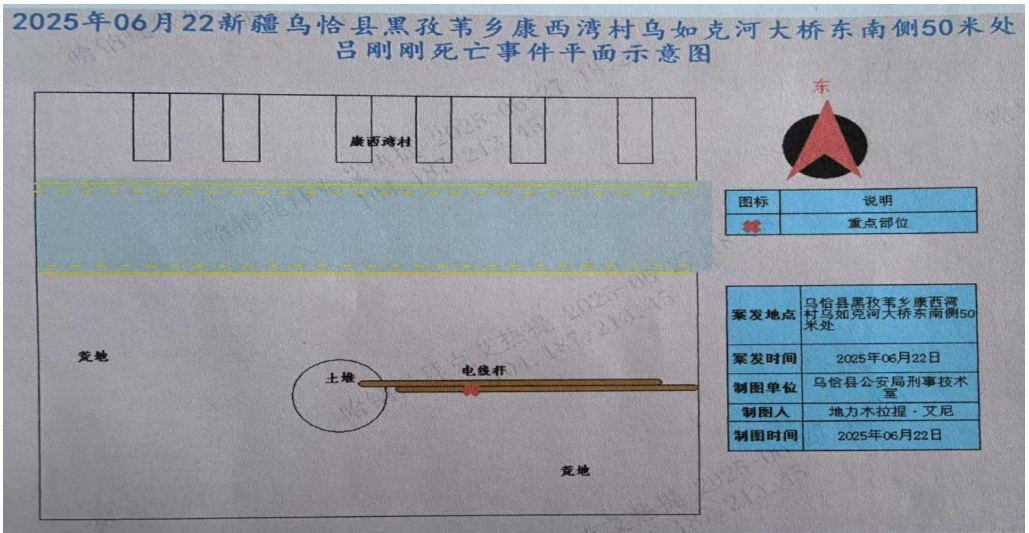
2025年06月22新疆乌恰县黑孜苇乡康西湾村乌如克河大桥东南侧50米处吕刚刚死亡事件平面示意图

东

康西湾村

| 图标 | 说明 |
|---|---|
| ✖ | 重点部位 |

| 案发地点 | 乌恰县黑孜苇乡康西湾村乌如克河大桥东南侧50米处 |
|---|---|
| 案发时间 | 2025年06月22日 |
| 制图单位 | 乌恰县公安局刑事技术室 |
| 制图人 | 地力木拉提·艾尼 |
| 制图时间 | 2025年06月22日 |

荒地

土堆

电线杆

荒地